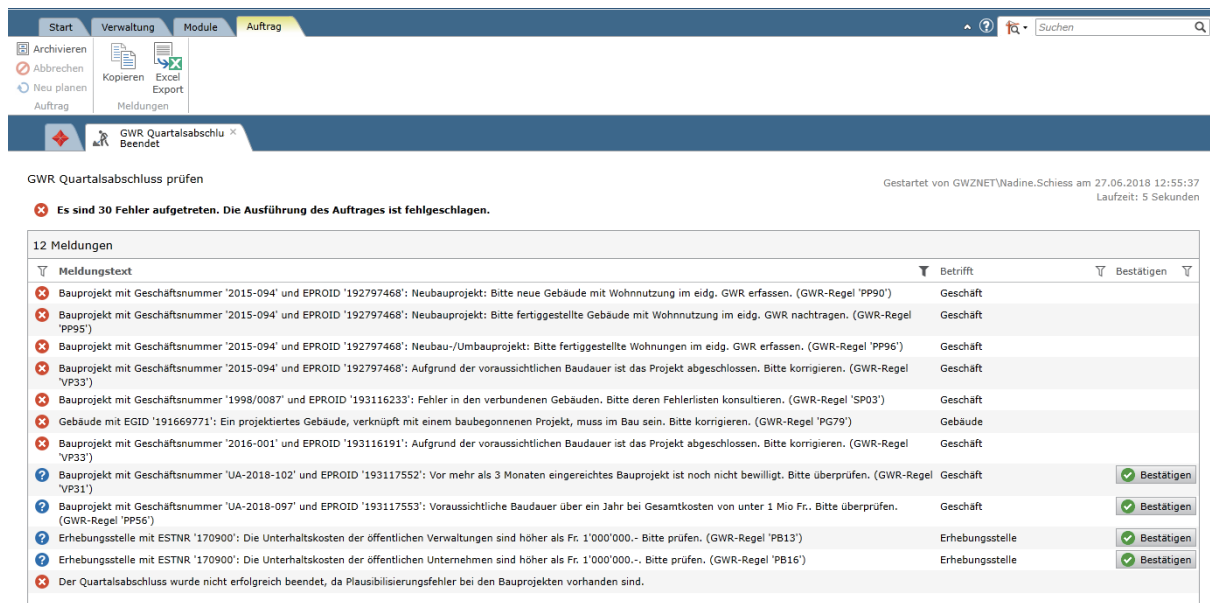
Start Verwaltung Module Auftrag

Suchen

Archivieren
Abbrechen
Neu planen
Auftrag

Kopieren
Excel Export
Meldungen

GWR Quartalsabschlu
Beendet

GWR Quartalsabschluss prüfen

Gestartet von GWZNET\Nadine.Schiess am 27.06.2018 12:55:37
Laufzeit: 5 Sekunden

Es sind 30 Fehler aufgetreten. Die Ausführung des Auftrages ist fehlgeschlagen.

12 Meldungen

| Meldungstext | Betrifft | Bestätigen |
|---|---|---|
| Bauprojekt mit Geschäftsnummer '2015-094' und EPROID '192797468': Neubauprojekt: Bitte neue Gebäude mit Wohnnutzung im eidg. GWR erfassen. (GWR-Regel 'PP90') | Geschäft | |
| Bauprojekt mit Geschäftsnummer '2015-094' und EPROID '192797468': Neubauprojekt: Bitte fertiggestellte Gebäude mit Wohnnutzung im eidg. GWR nachtragen. (GWR-Regel 'PP95') | Geschäft | |
| Bauprojekt mit Geschäftsnummer '2015-094' und EPROID '192797468': Neubau-/Umbauprojekt: Bitte fertiggestellte Wohnungen im eidg. GWR erfassen. (GWR-Regel 'PP96') | Geschäft | |
| Bauprojekt mit Geschäftsnummer '2015-094' und EPROID '192797468': Aufgrund der voraussichtlichen Baudauer ist das Projekt abgeschlossen. Bitte korrigieren. (GWR-Regel 'VP33') | Geschäft | |
| Bauprojekt mit Geschäftsnummer '1998/0087' und EPROID '193116233': Fehler in den verbundenen Gebäuden. Bitte deren Fehlerlisten konsultieren. (GWR-Regel 'SP03') | Geschäft | |
| Gebäude mit EGID '191669771': Ein projektiertes Gebäude, verknüpft mit einem baubegonnenen Projekt, muss im Bau sein. Bitte korrigieren. (GWR-Regel 'PG79') | Gebäude | |
| Bauprojekt mit Geschäftsnummer '2016-001' und EPROID '193116191': Aufgrund der voraussichtlichen Baudauer ist das Projekt abgeschlossen. Bitte korrigieren. (GWR-Regel 'VP33') | Geschäft | |
| Bauprojekt mit Geschäftsnummer 'UA-2018-102' und EPROID '193117552': Vor mehr als 3 Monaten eingereichtes Bauprojekt ist noch nicht bewilligt. Bitte überprüfen. (GWR-Regel 'VP31') | Geschäft | Bestätigen |
| Bauprojekt mit Geschäftsnummer 'UA-2018-097' und EPROID '193117553': Voraussichtliche Baudauer über ein Jahr bei Gesamtkosten von unter 1 Mio Fr.. Bitte überprüfen. (GWR-Regel 'PP56') | Geschäft | Bestätigen |
| Erhebungsstelle mit ESTNR '170900': Die Unterhaltskosten der öffentlichen Verwaltungen sind höher als Fr. 1'000'000.- Bitte prüfen. (GWR-Regel 'PB13') | Erhebungsstelle | Bestätigen |
| Erhebungsstelle mit ESTNR '170900': Die Unterhaltskosten der öffentlichen Unternehmen sind höher als Fr. 1'000'000.-. Bitte prüfen. (GWR-Regel 'PB16') | Erhebungsstelle | Bestätigen |
| Der Quartalsabschluss wurde nicht erfolgreich beendet, da Plausibilisierungsfehler bei den Bauprojekten vorhanden sind. | | |